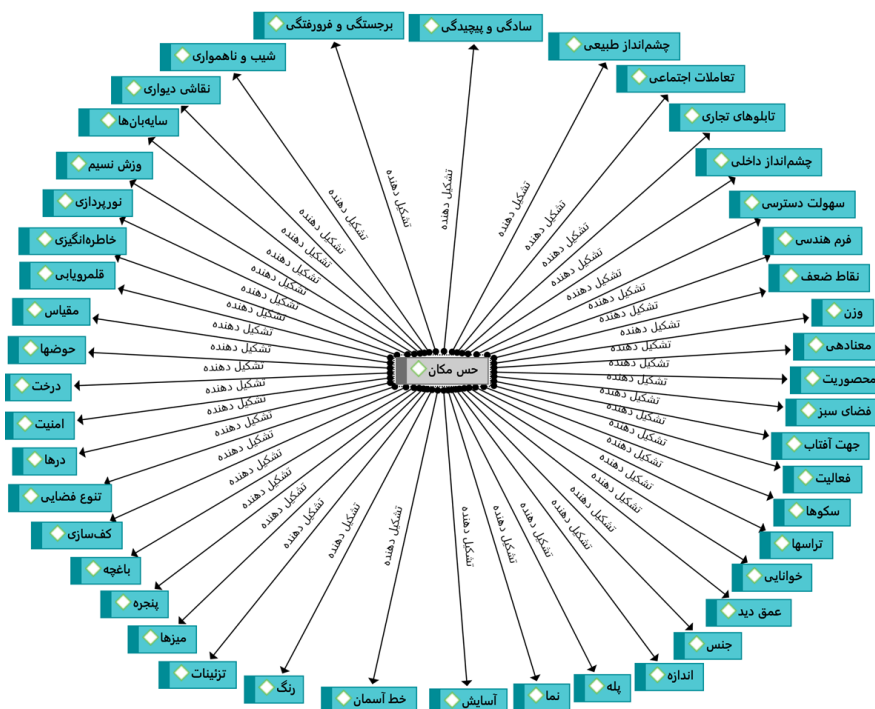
حس مکان

برجستگی و فرورفتگی
سادگی و پیچیدگی
چشم‌انداز طبیعی
تعاملات اجتماعی
تابلوهای تجاری
چشم‌انداز داخلی
سهولت دسترسی
فرم هندسی
نقاط ضعف
وزن
معنادهی
محصوریت
فضای سبز
جهت آفتاب
فعالیت
سکوها
تراسها
خوانایی
عمق دید
جنس
اندازه
پله
نما
آسایش
خط آسمان
رنگ
تزئینات
میزها
پنجره
باغچه
کف‌سازی
تنوع فضایی
درها
امنیت
درخت
حوضها
مقیاس
قلمرویابی
خاطره‌انگیزی
نورپردازی
وزش نسیم
سایه‌بان‌ها
نقاشی دیواری
شیب و ناهمواری

تشکیل دهنده
تشکیل دهنده
تشکیل دهنده
تشکیل دهنده
تشکیل دهنده
تشکیل دهنده
تشکیل دهنده
تشکیل دهنده
تشکیل دهنده
تشکیل دهنده
تشکیل دهنده
تشکیل دهنده
تشکیل دهنده
تشکیل دهنده
تشکیل دهنده
تشکیل دهنده
تشکیل دهنده
تشکیل دهنده
تشکیل دهنده
تشکیل دهنده
تشکیل دهنده
تشکیل دهنده
تشکیل دهنده
تشکیل دهنده
تشکیل دهنده
تشکیل دهنده
تشکیل دهنده
تشکیل دهنده
تشکیل دهنده
تشکیل دهنده
تشکیل دهنده
تشکیل دهنده
تشکیل دهنده
تشکیل دهنده
تشکیل دهنده
تشکیل دهنده
تشکیل دهنده
تشکیل دهنده
تشکیل دهنده
تشکیل دهنده
تشکیل دهنده
تشکیل دهنده
تشکیل دهنده
تشکیل دهنده